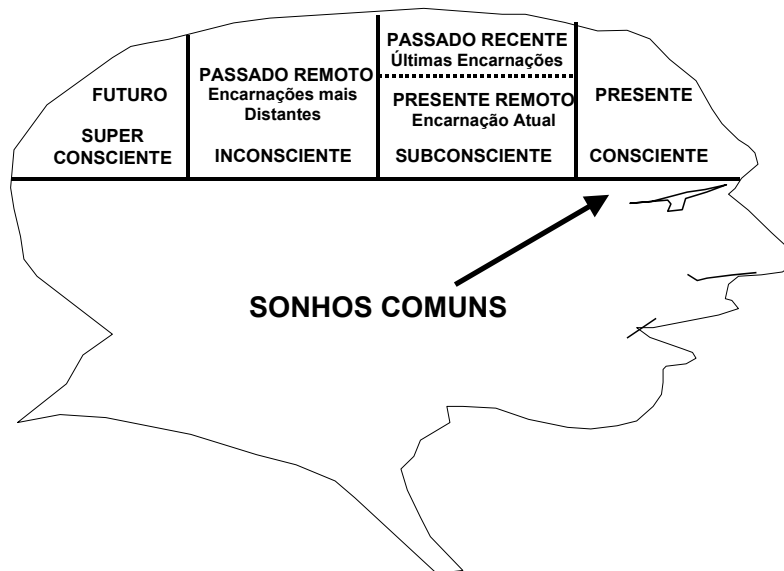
FUTURO

SUPER CONSCIENTE

PASSADO REMOTO
Encarnações mais Distantes

INCONSCIENTE

PASSADO RECENTE
Últimas Encarnações

PRESENTE REMOTO
Encarnação Atual

SUBCONSCIENTE

PRESENTE

CONSCIENTE

SONHOS COMUNS